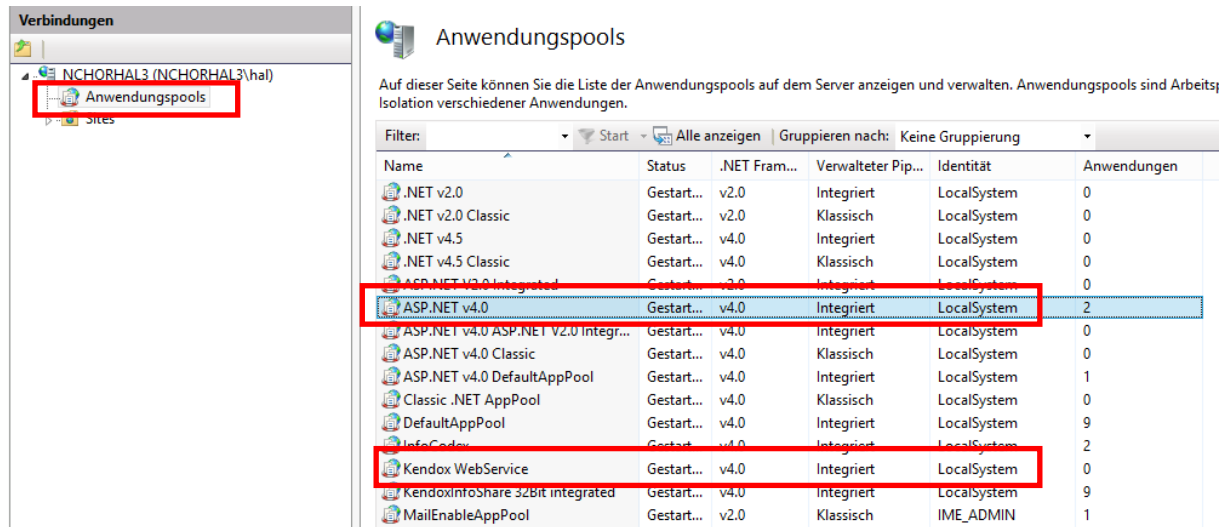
Verbindungen

NCHORHAL3 (NCHORHAL3\hal)
Anwendungspools
Sites

Anwendungspools

Auf dieser Seite können Sie die Liste der Anwendungspools auf dem Server anzeigen und verwalten. Anwendungspools sind Arbeits Isolation verschiedener Anwendungen.

Filter: Start Alle anzeigen Gruppieren nach: Keine Gruppierung

| Name | Status | .NET Fram... | Verwalteter Pip... | Identität | Anwendungen |
|---|---|---|---|---|---|
| .NET v2.0 | Gestart... | v2.0 | Integriert | LocalSystem | 0 |
| .NET v2.0 Classic | Gestart... | v2.0 | Klassisch | LocalSystem | 0 |
| .NET v4.5 | Gestart... | v4.0 | Integriert | LocalSystem | 0 |
| .NET v4.5 Classic | Gestart... | v4.0 | Klassisch | LocalSystem | 0 |
| ASP.NET V2.0 Integrated | Gestart... | v2.0 | Integriert | LocalSystem | 0 |
| ASP.NET v4.0 | Gestart... | v4.0 | Integriert | LocalSystem | 2 |
| ASP.NET v4.0 ASP.NET V2.0 Integr... | Gestart... | v4.0 | Integriert | LocalSystem | 0 |
| ASP.NET v4.0 Classic | Gestart... | v4.0 | Klassisch | LocalSystem | 0 |
| ASP.NET v4.0 DefaultAppPool | Gestart... | v4.0 | Integriert | LocalSystem | 1 |
| Classic .NET AppPool | Gestart... | v4.0 | Klassisch | LocalSystem | 0 |
| DefaultAppPool | Gestart... | v4.0 | Integriert | LocalSystem | 9 |
| InfoCodex | Gestart... | v4.0 | Integriert | LocalSystem | 2 |
| Kendox WebService | Gestart... | v4.0 | Integriert | LocalSystem | 0 |
| KendoxInfoShare 32Bit integrated | Gestart... | v4.0 | Integriert | LocalSystem | 9 |
| MailEnableAppPool | Gestart... | v2.0 | Klassisch | IME_ADMIN | 1 |